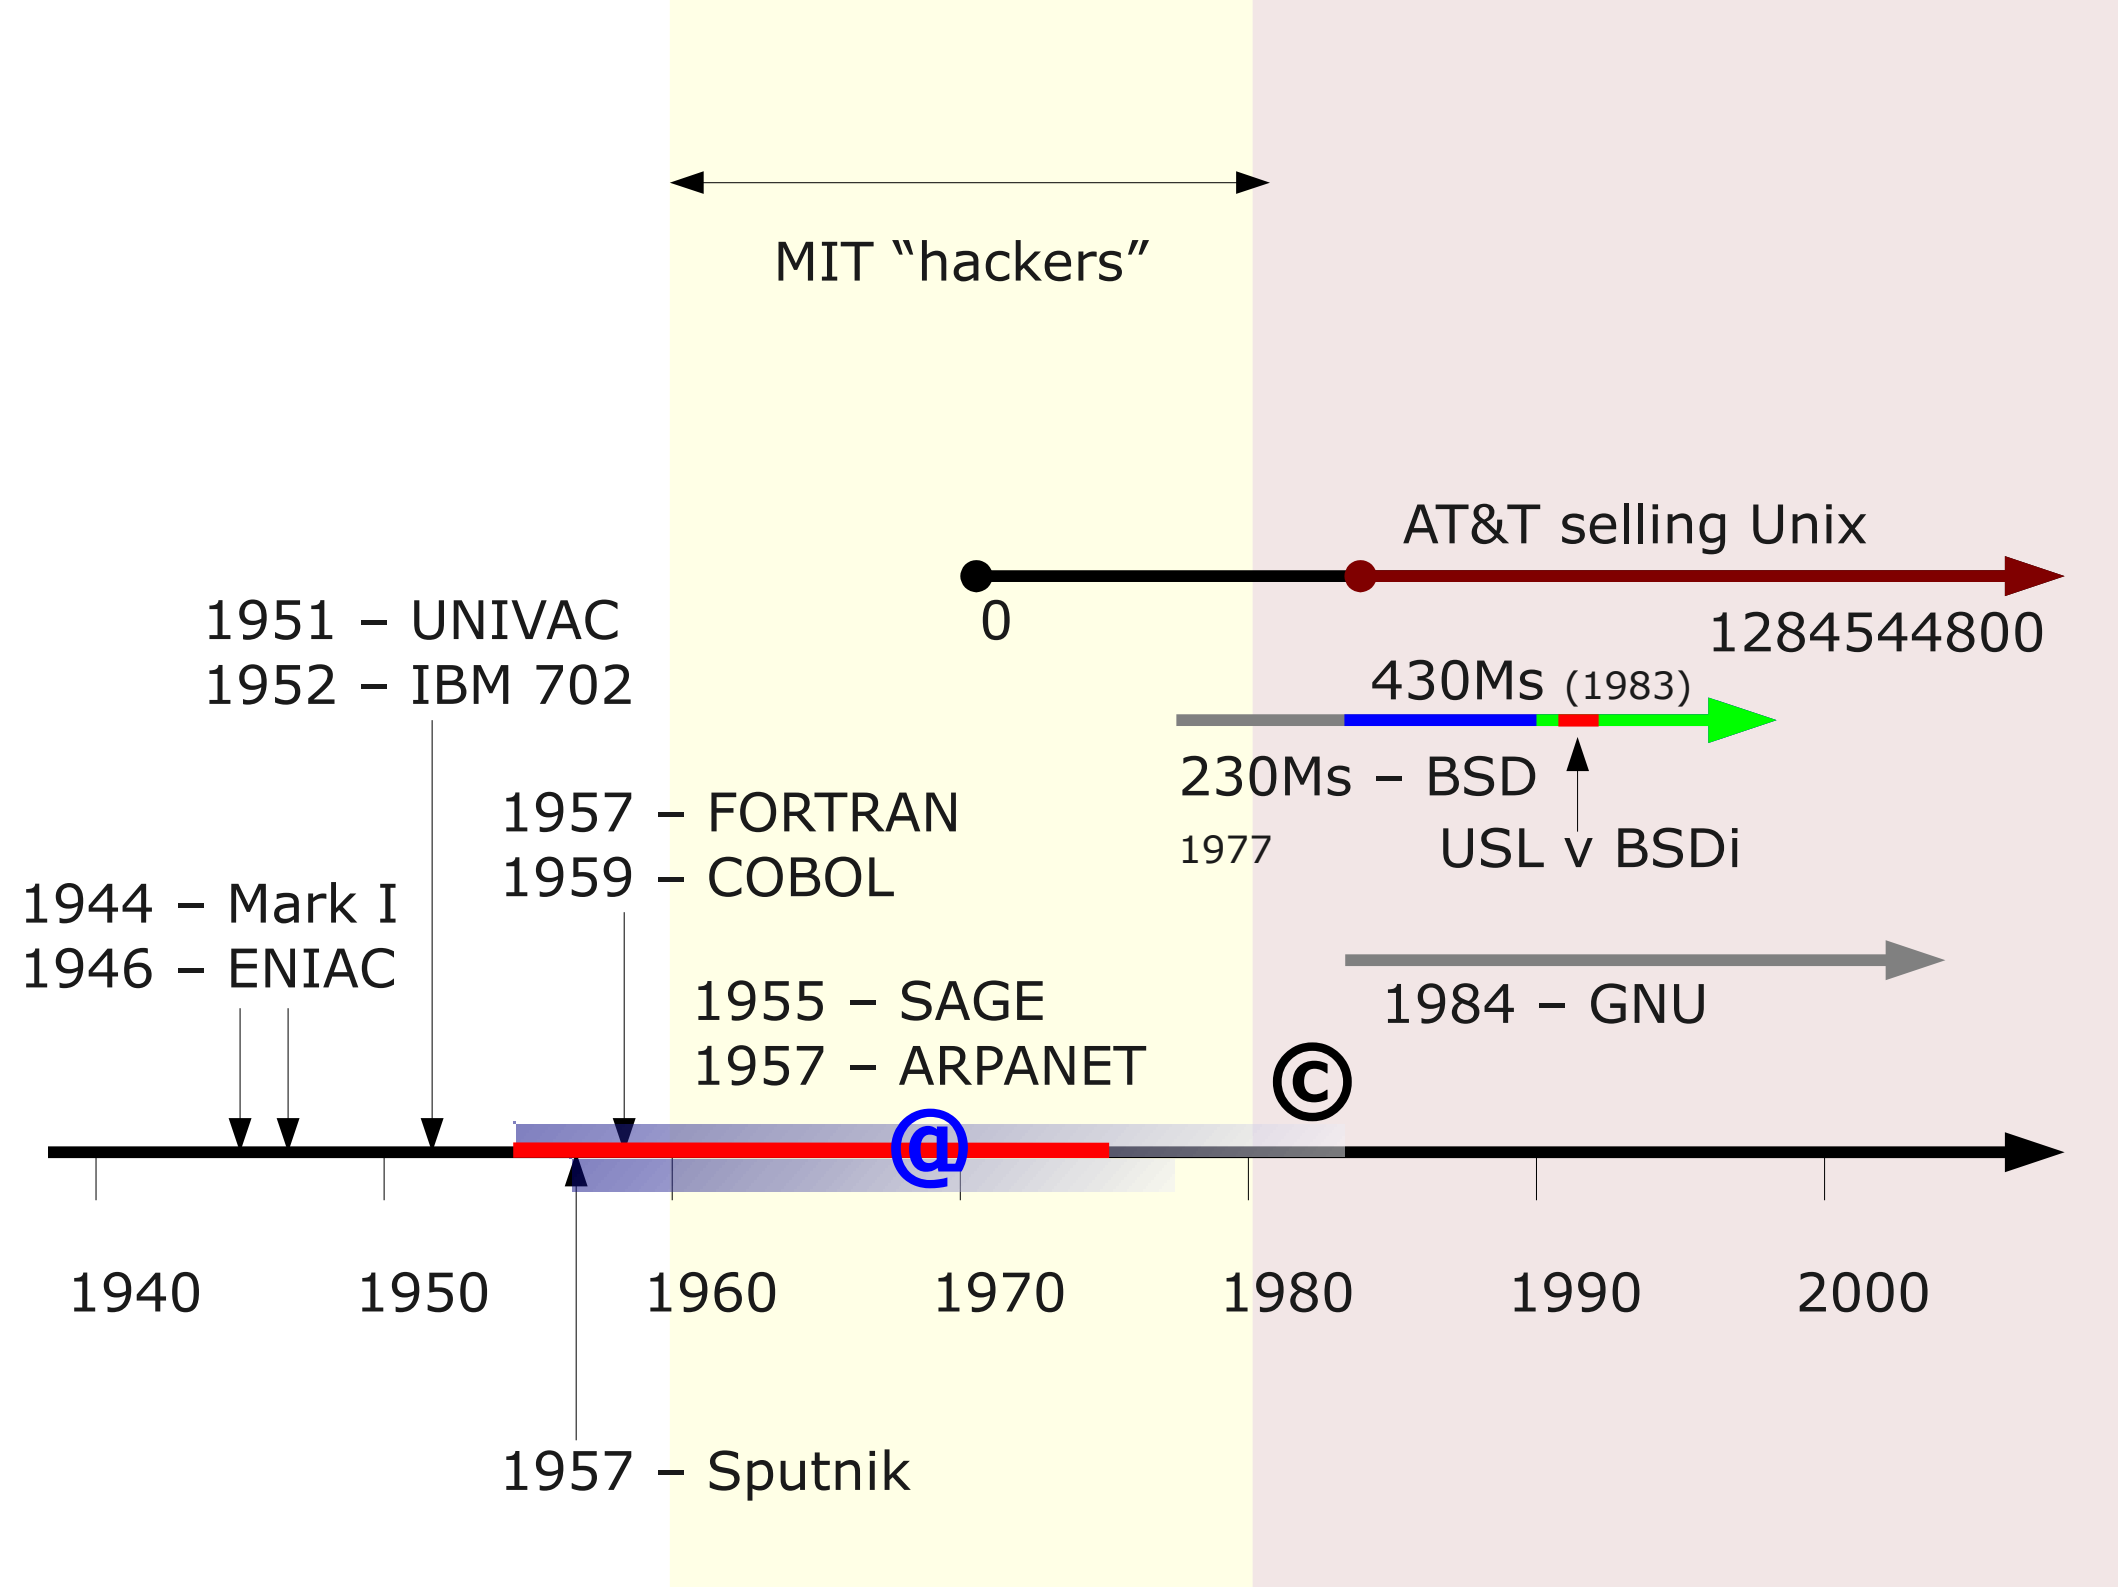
MIT “hackers”

AT&T selling Unix

0

1284544800

1951 – UNIVAC
1952 – IBM 702

430Ms (1983)

230Ms – BSD

1977

USL v BSDi

1957 – FORTRAN
1959 – COBOL

1944 – Mark I
1946 – ENIAC

1955 – SAGE
1957 – ARPANET

1984 – GNU

©

@

1940 1950 1960 1970 1980 1990 2000

1957 – Sputnik